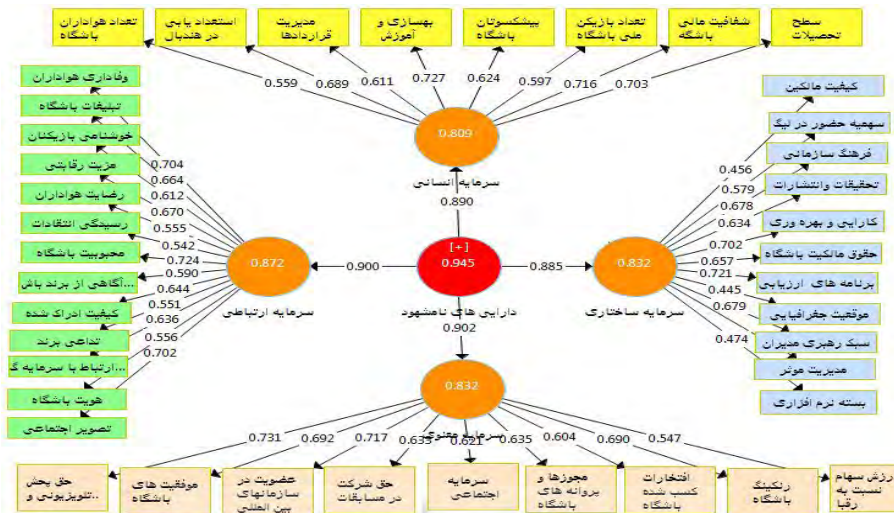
تعداد هواداران باشگاه
استعداد یابی در فوتبال
مدیریت قراردادها
بهسازی و آموزش
پیشکسوتان باشگاه
تعداد بازیکن ملی باشگاه
شفافیت مالی باشگاه
سطح تحصیلات

0.559 0.689 0.611 0.727 0.624 0.597 0.716 0.703

0.809
سرمایه انسانی
0.890

وفاداری هواداران
تبلیغات باشگاه
خوشنامی بازیکنان
مزیت رقابتی
رضایت هواداران
رسیدگی انتقادات
محبوبیت باشگاه
...آگاهی از برند باش
کیفیت ادراک شده
تداعی برند
...ارتباط با سرمایه گ
هویت باشگاه
تصویر اجتماعی

0.704 0.664 0.612 0.670 0.555 0.542 0.724 0.590 0.644 0.551 0.636 0.556 0.702

0.872
سرمایه ارتباطی
0.900

[+]
0.945
دارایی های نامشهود
0.885
0.902

0.832
سرمایه ساختاری

کیفیت مالکین
سهمیه حضور در لیگ
فرهنگ سازمانی
تحقیقات وانتشارات
کارایی و بهره وری
حقوق مالکیت باشگاه
برنامه های ارزیابی
موقعیت جغرافیایی
سبک رهبری مدیران
مدیریت موثر
بسته نرم افزاری

0.456 0.579 0.678 0.634 0.702 0.657 0.721 0.445 0.679 0.474

0.832
سرمایه معنوی

0.731 0.692 0.717 0.635 0.621 0.635 0.604 0.690 0.547

حق پخش ..تلویزیونی و
موفقیت های باشگاه
عضویت در سازمانهای بین المللی
حق شرکت در مسابقات
سرمایه اجتماعی
مجوزها و پروانه های باشگاه
افتخارات کسب شده باشگاه
رنکینگ باشگاه
رزش سهام نسبت به رقبا